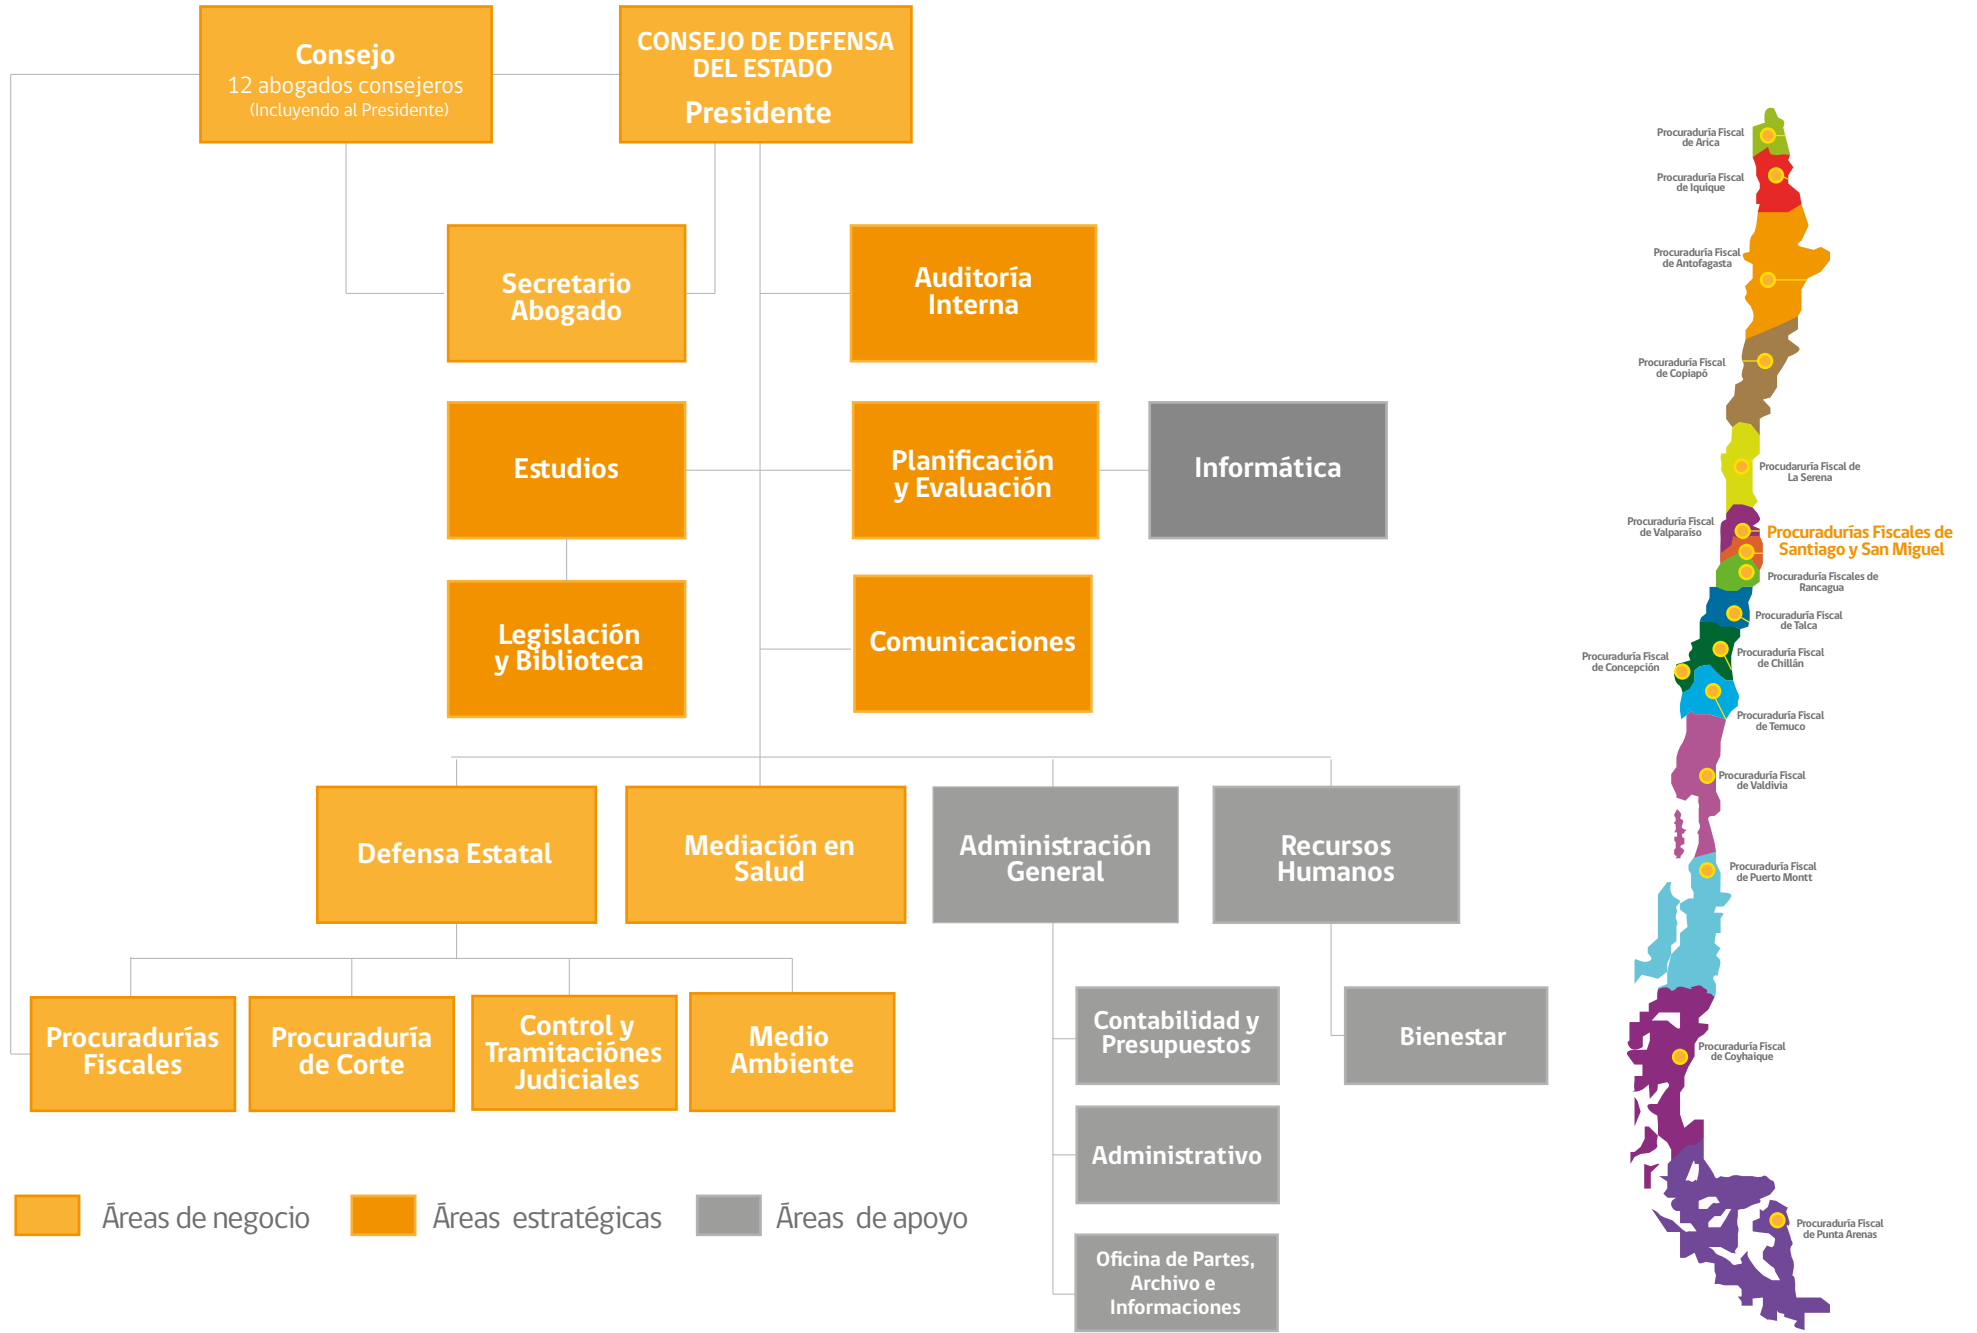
Consejo
12 abogados consejeros
(Incluyendo al Presidente)

CONSEJO DE DEFENSA DEL ESTADO
Presidente

Secretario Abogado

Auditoría Interna

Estudios

Planificación y Evaluación

Informática

Legislación y Biblioteca

Comunicaciones

Defensa Estatal

Mediación en Salud

Administración General

Recursos Humanos

Procuradurías Fiscales

Procuraduría de Corte

Control y Tramitaciónes Judiciales

Medio Ambiente

Contabilidad y Presupuestos

Bienestar

Administrativo

Oficina de Partes, Archivo e Informaciones

Áreas de negocio
Áreas estratégicas
Áreas de apoyo

Procuraduría Fiscal de Arica
Procuraduría Fiscal de Iquique
Procuraduría Fiscal de Antofagasta
Procuraduría Fiscal de Copiapó
Procudaruría Fiscal de La Serena
Procuraduría Fiscal de Valparaíso
Procuradurías Fiscales de Santiago y San Miguel
Procuraduría Fiscales de Rancagua
Procuraduría Fiscal de Talca
Procuraduría Fiscal de Chillán
Procuraduría Fiscal de Concepción
Procuraduría Fiscal de Temuco
Procuraduría Fiscal de Valdivia
Procuraduría Fiscal de Puerto Montt
Procuraduría Fiscal de Coyhaique
Procuraduría Fiscal de Punta Arenas